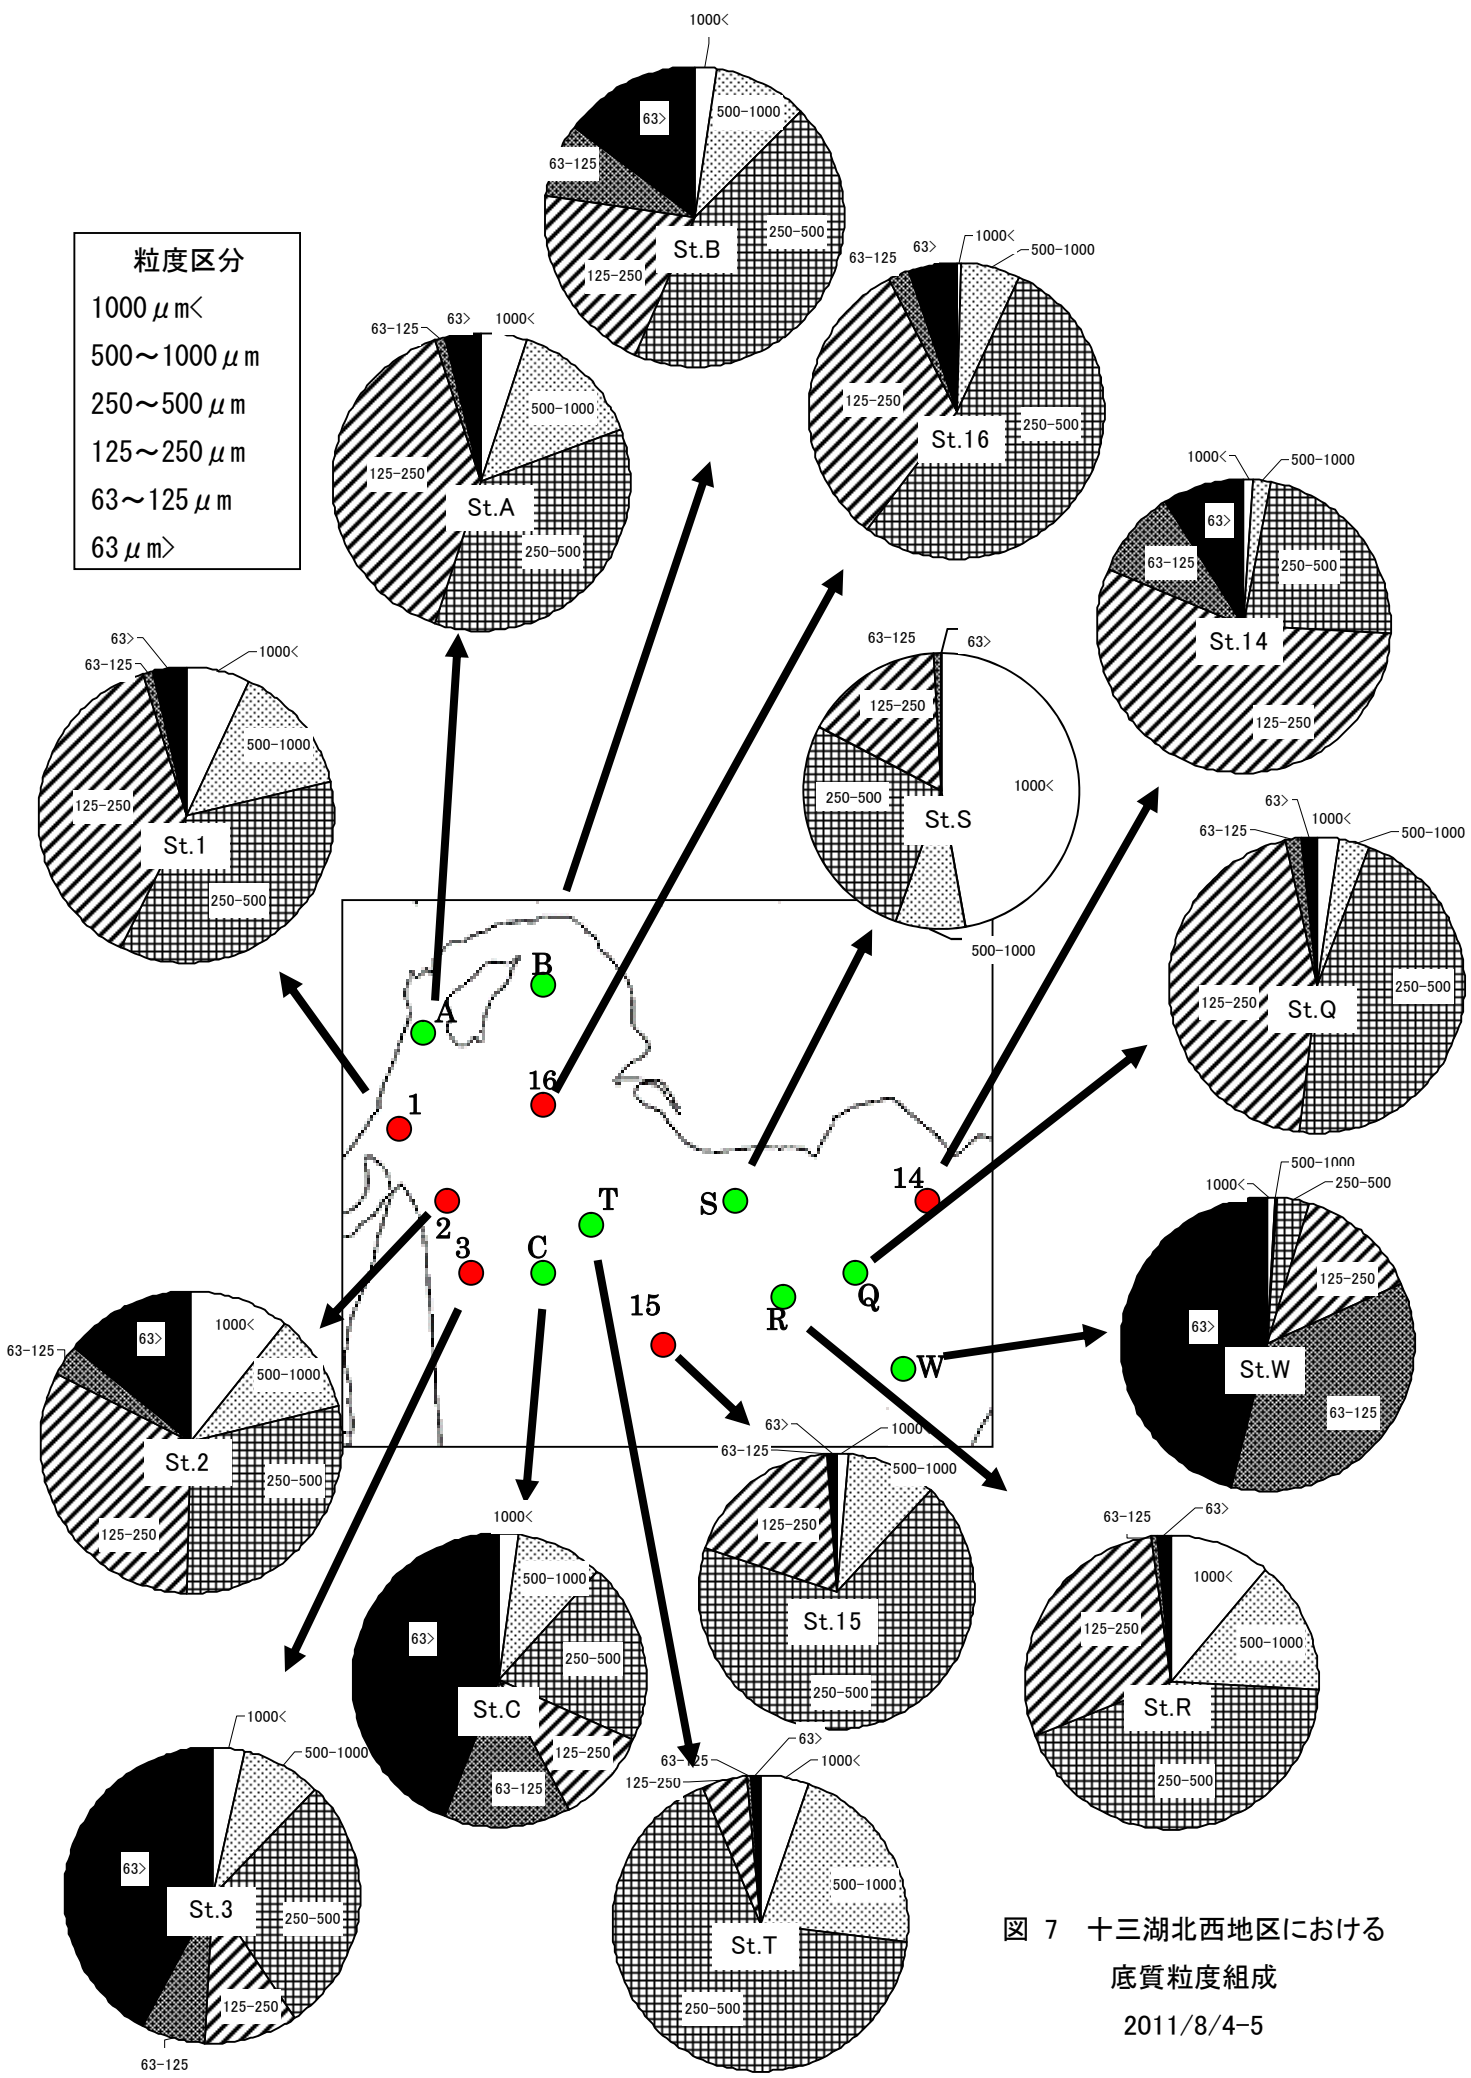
1000<
63>
500-1000
63-125
250-500
St.B
125-250

粒度区分
1000μm<
500～1000μm
250～500μm
125～250μm
63～125μm
63μm>

63-125
63>
1000<
500-1000
125-250
St.A
250-500

63-125
63>
1000<
500-1000
125-250
St.16
250-500

1000<
500-1000
63>
250-500
63-125
St.14
125-250

63>
63-125
1000<
500-1000
125-250
St.1
250-500

63-125
63>
125-250
250-500
1000<
St.S
500-1000

63>
1000<
500-1000
63-125
125-250
250-500
St.Q

B
A
16
1
14
S
T
2
3
C
15
R
Q
W

500-1000
1000<
250-500
125-250
63>
St.W
63-125

63-125
63>
1000<
500-1000
St.2
250-500
125-250

63>
1000
63-125
500-1000
125-250
St.15
250-500

1000<
500-1000
63>
250-500
St.C
125-250
63-125

63-125
63>
1000<
125-250
500-1000
St.R
250-500

1000<
500-1000
63>
St.3
250-500
125-250
63-125

63>
63-125
1000<
125-250
500-1000
St.T
250-500

図 7 十三湖北西地区における
底質粒度組成
2011/8/4-5